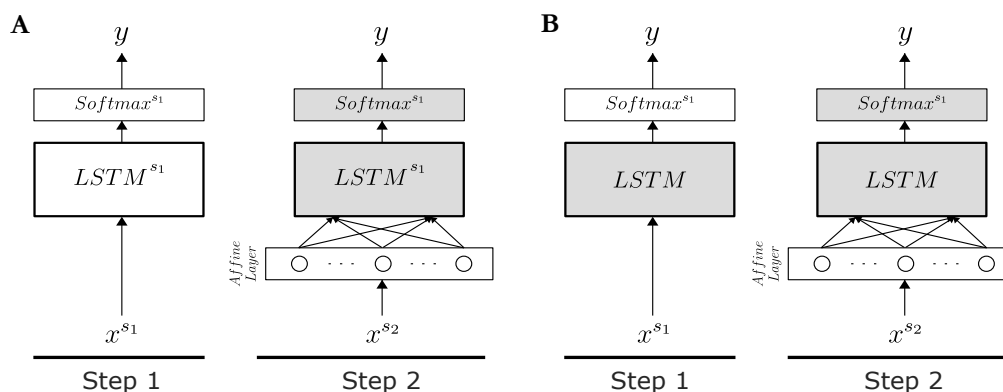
A

$y$

$Softmax^{s_1}$

$LSTM^{s_1}$

$x^{s_1}$

Step 1

$y$

$Softmax^{s_1}$

$LSTM^{s_1}$

$Affine$ $Layer$

$x^{s_2}$

Step 2

B

$y$

$Softmax^{s_1}$

$LSTM$

$x^{s_1}$

Step 1

$y$

$Softmax^{s_1}$

$LSTM$

$Affine$ $Layer$

$x^{s_2}$

Step 2